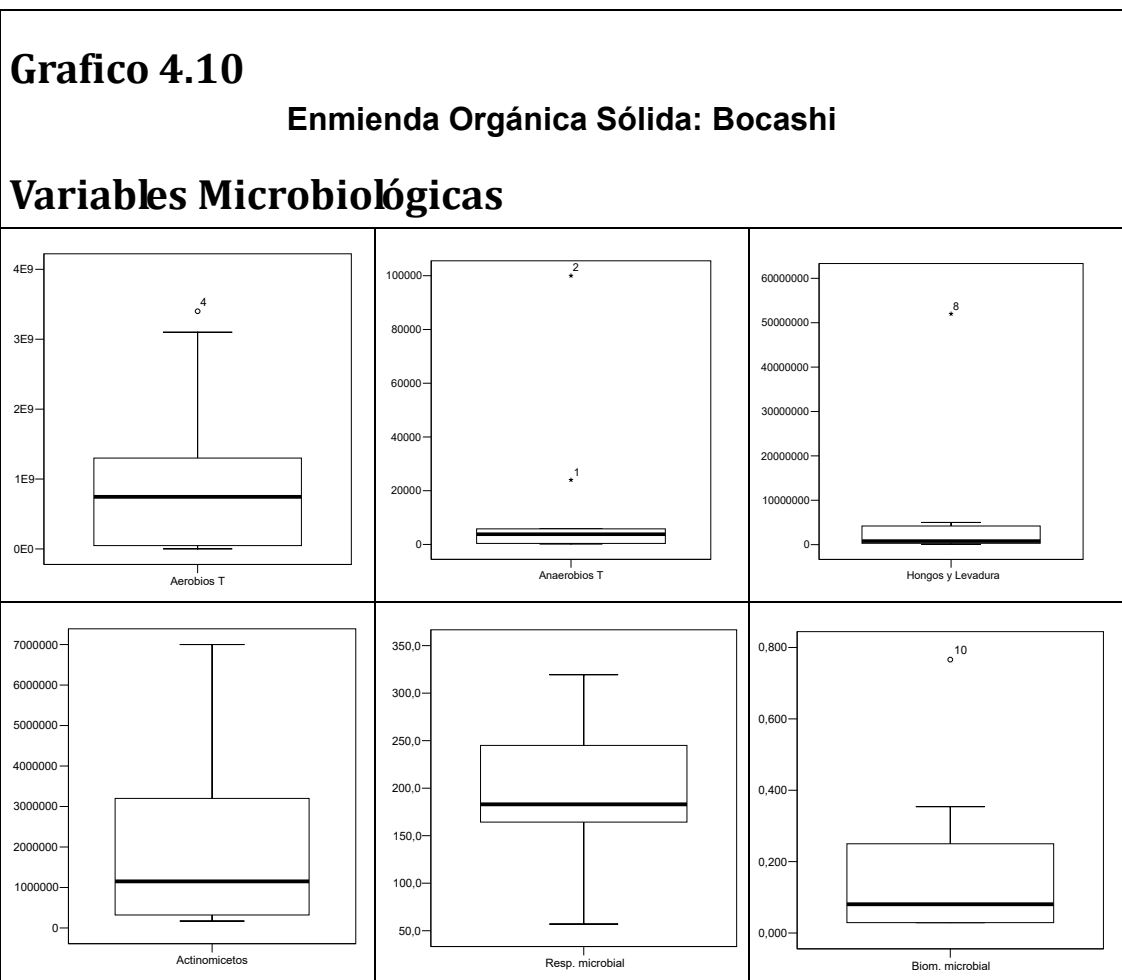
Grafico 4.10

Enmienda Orgánica Sólida: Bocashi

Variables Microbiológicas

4E9
3E9
2E9
1E9
0E0
4
Aerobios T

100000
80000
60000
40000
20000
0
2
1
Anaerobios T

60000000
50000000
40000000
30000000
20000000
10000000
0
8
Hongos y Levadura

7000000
6000000
5000000
4000000
3000000
2000000
1000000
0
Actinomicetos

350,0
300,0
250,0
200,0
150,0
100,0
50,0
Resp. microbial

0,800
0,600
0,400
0,200
0,000
10
Biom. microbial